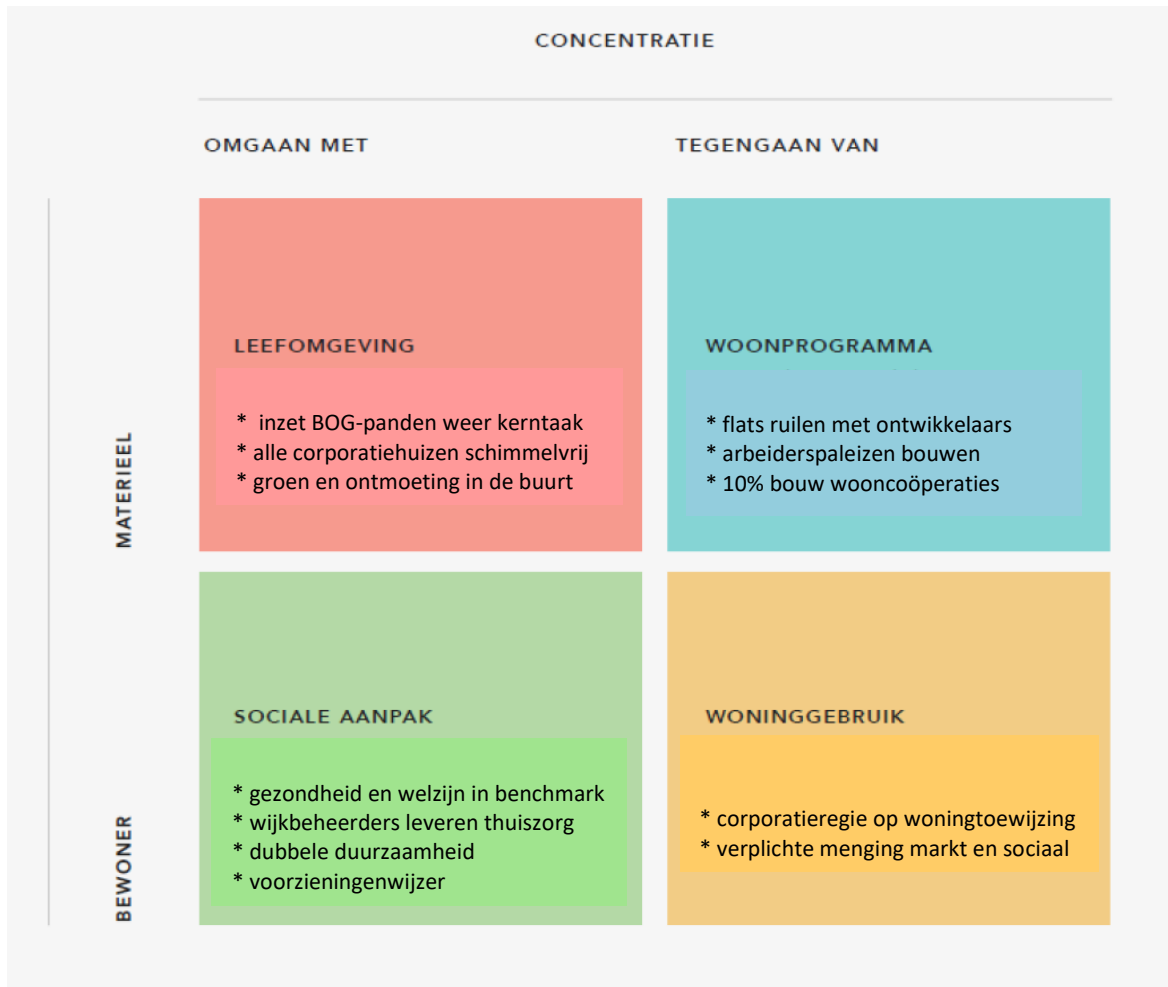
CONCENTRATIE

OMGAAN MET

TEGENGAAN VAN

MATERIEEL

LEEFOMGEVING

* inzet BOG-panden weer kerntaak
* alle corporatiehuizen schimmelvrij
* groen en ontmoeting in de buurt

WOONPROGRAMMA

* flats ruilen met ontwikkelaars
* arbeiderspaleizen bouwen
* 10% bouw wooncoöperaties

BEWONER

SOCIALE AANPAK

* gezondheid en welzijn in benchmark
* wijkbeheerders leveren thuiszorg
* dubbele duurzaamheid
* voorzieningenwijzer

WONINGGEBRUIK

* corporatieregie op woningtoewijzing
* verplichte menging markt en sociaal